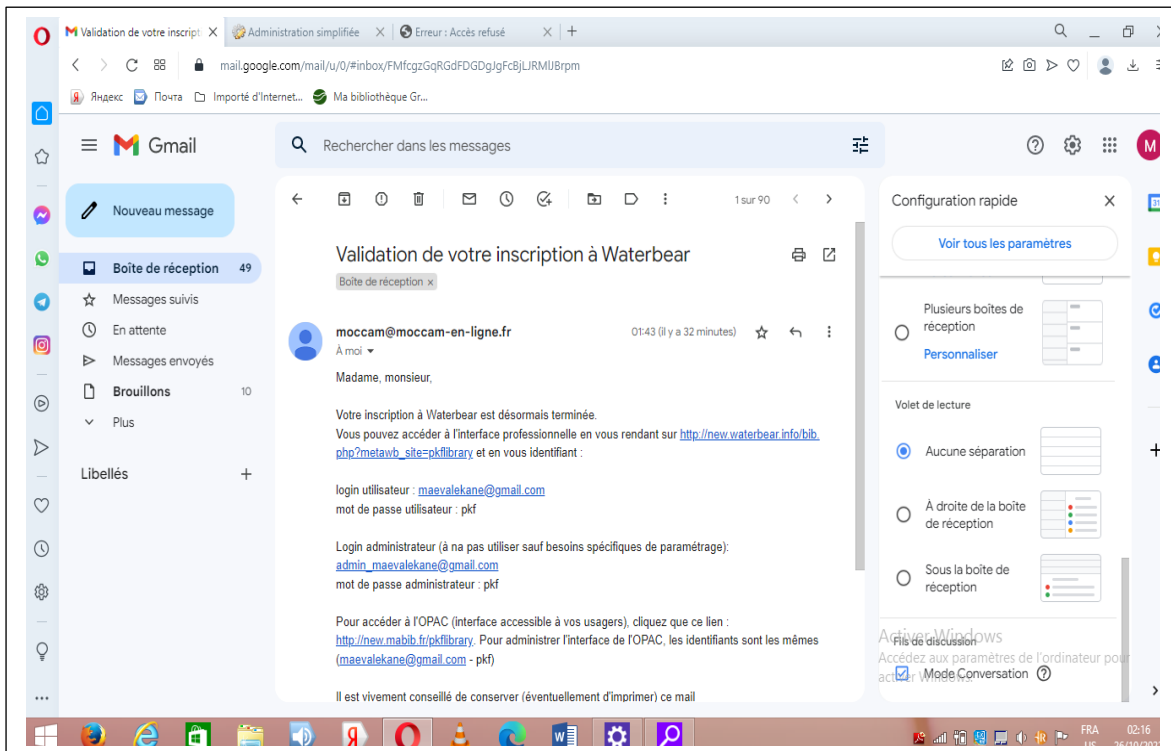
Validation de votre inscripti ×
Administration simplifiée ×
Erreur : Accès refusé ×
+

mail.google.com/mail/u/0/#inbox/FMfcgzGqRGdFDGDgJgFcBjLJRMlJBrpm

Яндекс  Почта  Importé d'Internet...  Ma bibliothèque Gr...

Gmail

Rechercher dans les messages

Nouveau message

Boîte de réception 49
Messages suivis
En attente
Messages envoyés
Brouillons 10
Plus

Libellés +

1 sur 90

Validation de votre inscription à Waterbear

Boîte de réception ×

moccam@moccam-en-ligne.fr
01:43 (il y a 32 minutes)
À moi

Madame, monsieur,

Votre inscription à Waterbear est désormais terminée.
Vous pouvez accéder à l'interface professionnelle en vous rendant sur http://new.waterbear.info/bib.php?metawb_site=pkflibrary et en vous identifiant :

login utilisateur : maevalekane@gmail.com
mot de passe utilisateur : pkf

Login administrateur (à na pas utiliser sauf besoins spécifiques de paramétrage):
admin_maevalekane@gmail.com
mot de passe administrateur : pkf

Pour accéder à l'OPAC (interface accessible à vos usagers), cliquez que ce lien : http://new.mabib.fr/pkflibrary. Pour administrer l'interface de l'OPAC, les identifiants sont les mêmes (maevalekane@gmail.com - pkf)

Il est vivement conseillé de conserver (éventuellement d'imprimer) ce mail

Configuration rapide
Voir tous les paramètres

Plusieurs boîtes de réception
Personnaliser

Volet de lecture

Aucune séparation

À droite de la boîte de réception

Sous la boîte de réception

Fils de discussion
Mode Conversation

Activer Windows
Accédez aux paramètres de l'ordinateur pour activer Windows.

FRA
US
02:16
26/10/202